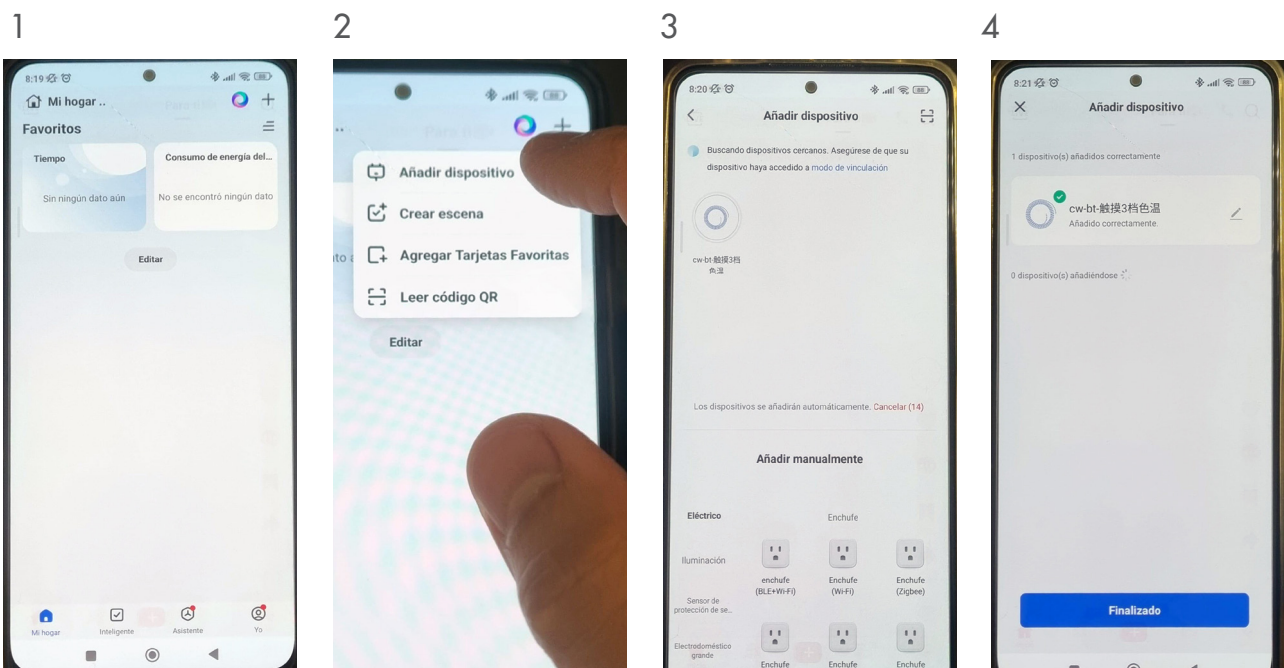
1

8:19

Mi hogar ..

Favoritos

Tiempo

Sin ningún dato aún

Consumo de energía del...

No se encontró ningún dato

Editar

Mi hogar

Inteligente

Asistente

Yo

2

Añadir dispositivo

Crear escena

Agregar Tarjetas Favoritas

Leer código QR

Editar

3

8:20

Añadir dispositivo

Buscando dispositivos cercanos. Asegúrese de que su dispositivo haya accedido a modo de vinculación

cw-bt-触摸3档色温

Los dispositivos se añadirán automáticamente. Cancelar (14)

Añadir manualmente

Eléctrico

Enchufe

Iluminación

enchufe (BLE+Wi-Fi)

Enchufe (Wi-Fi)

Enchufe (Zigbee)

Sensor de protección de se...

Electrodoméstico grande

Enchufe

Enchufe

Enchufe

4

8:21

Añadir dispositivo

1 dispositivo(s) añadidos correctamente

cw-bt-触摸3档色温

Añadido correctamente.

0 dispositivo(s) añadiéndose

Finalizado